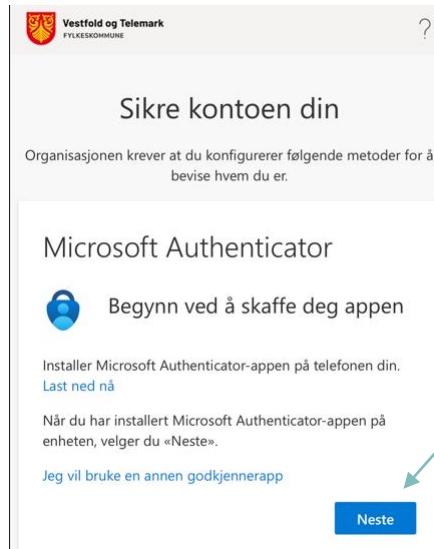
Vestfold og Telemark
FYLKESKOMMUNE

?

Sikre kontoen din

Organisasjonen krever at du konfigurerer følgende metoder for å bevise hvem du er.

Microsoft Authenticator

Begynn ved å skaffe deg appen

Installer Microsoft Authenticator-appen på telefonen din. Last ned nå

Når du har installert Microsoft Authenticator-appen på enheten, velger du «Neste».

Jeg vil bruke en annen godkjennerapp

Neste